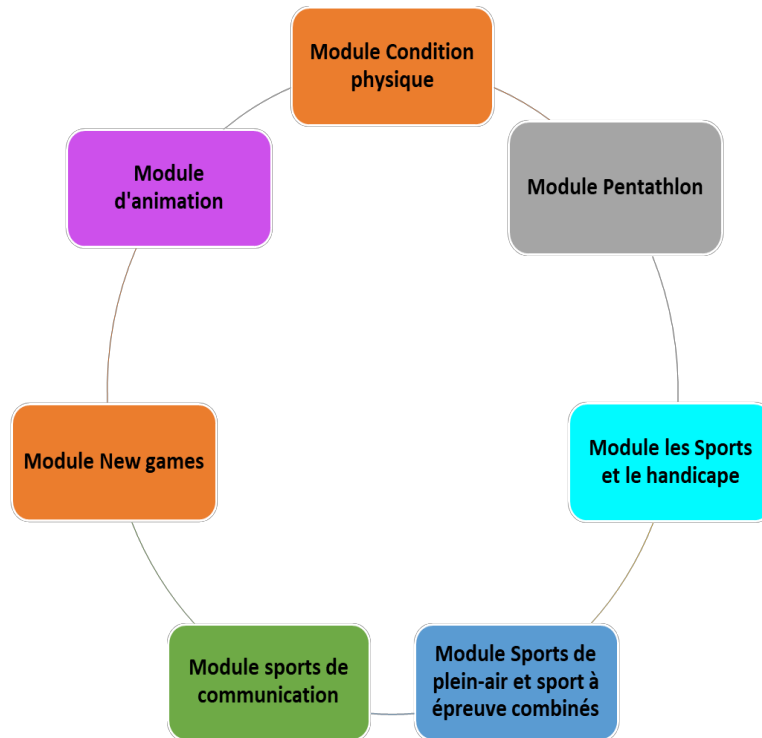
Module Condition physique

Module Pentathlon

Module les Sports et le handicape

Module Sports de plein-air et sport à épreuve combinés

Module sports de communication

Module New games

Module d'animation